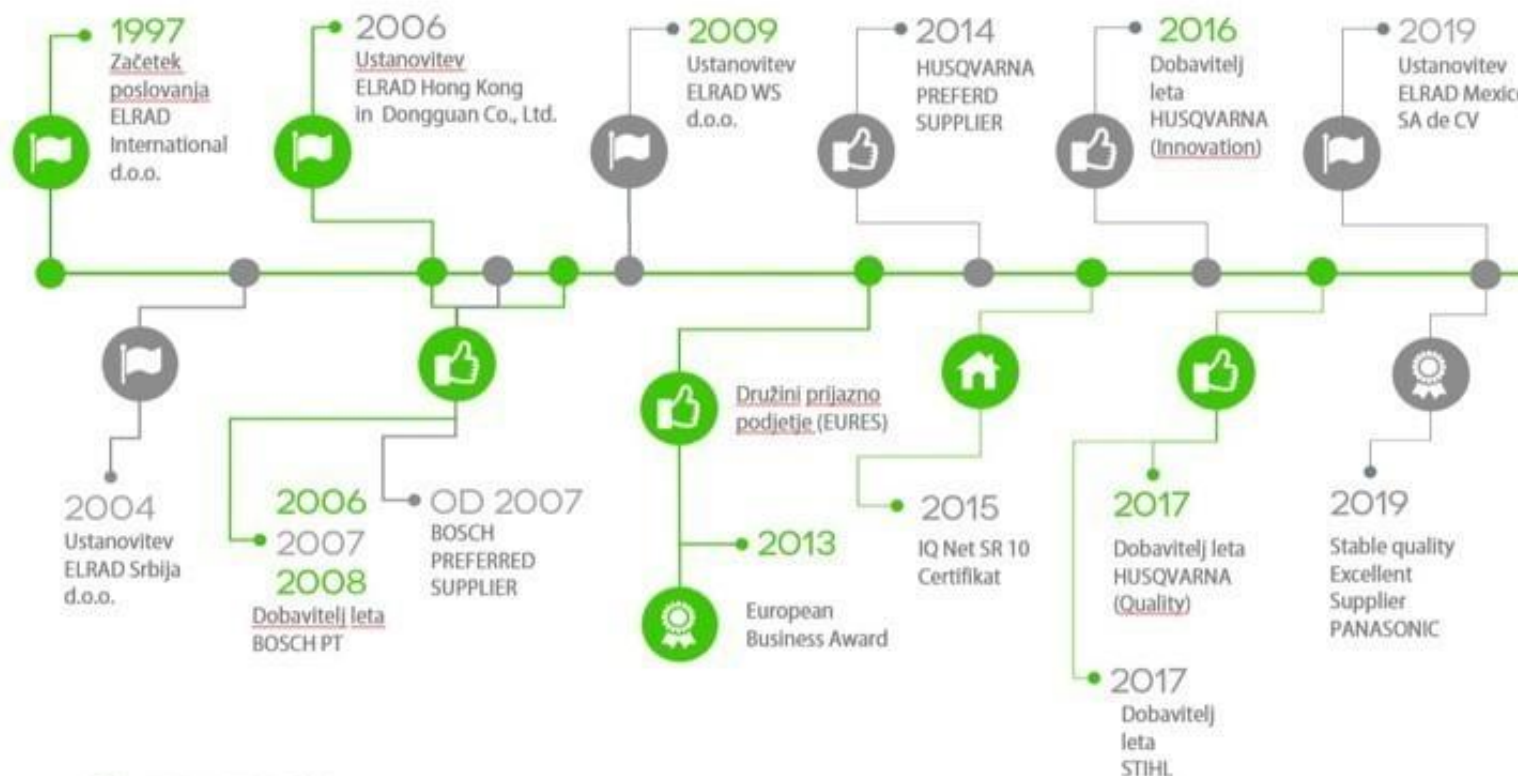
1997
Začetek poslovanja ELRAD International d.o.o.

2006
Ustanovitev ELRAD Hong Kong in Dongguan Co., Ltd.

2009
Ustanovitev ELRAD WS d.o.o.

2014
HUSQVARNA PREFERD SUPPLIER

2016
Dobavitelj leta HUSQVARNA (Innovation)

2019
Ustanovitev ELRAD Mexic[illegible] SA de CV

2004
Ustanovitev ELRAD Srbija d.o.o.

2006
2007
2008
Dobavitelj leta BOSCH PT

OD 2007
BOSCH PREFERRED SUPPLIER

Družini prijazno podjetje (EURES)

2013
European Business Award

2015
IQ Net SR 10 Certifikat

2017
Dobavitelj leta HUSQVARNA (Quality)

2017
Dobavitelj leta STIHL

2019
Stable quality Excellent Supplier PANASONIC